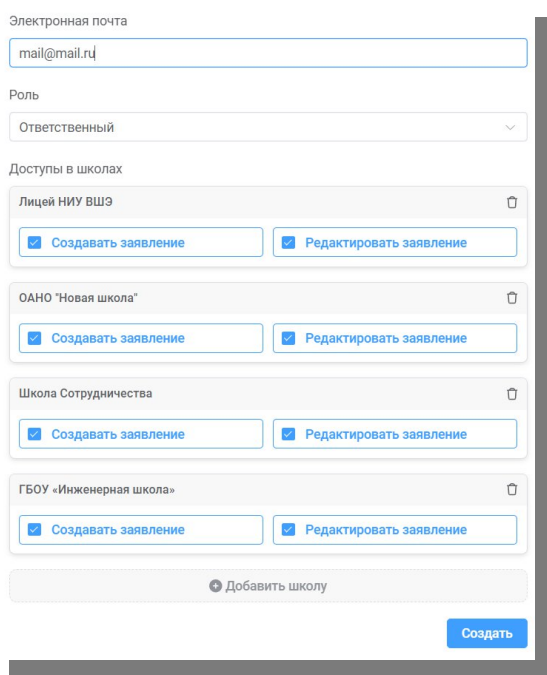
Электронная почта

mail@mail.ru

Роль

Ответственный

Доступы в школах

Лицей НИУ ВШЭ

Создавать заявление

Редактировать заявление

ОАНО "Новая школа"

Создавать заявление

Редактировать заявление

Школа Сотрудничества

Создавать заявление

Редактировать заявление

ГБОУ «Инженерная школа»

Создавать заявление

Редактировать заявление

Добавить школу

Создать